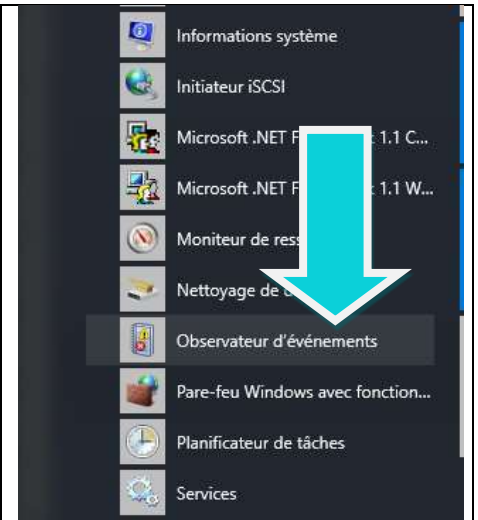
Informations système

Initiateur iSCSI

Microsoft .NET F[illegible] 1.1 C...

Microsoft .NET F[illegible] 1.1 W...

Moniteur de ress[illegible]

Nettoyage de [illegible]

Observateur d'événements

Pare-feu Windows avec fonction...

Planificateur de tâches

Services